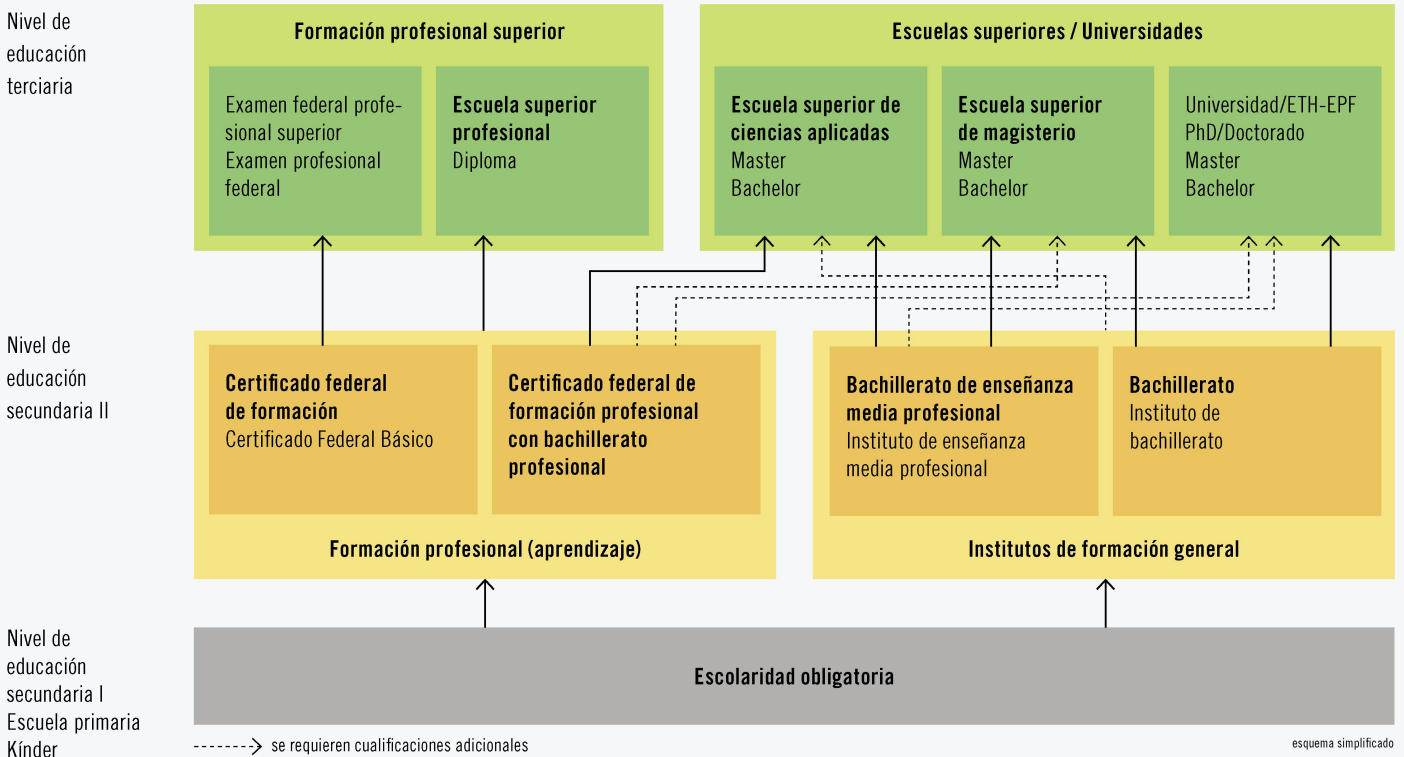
Nivel de educación terciaria

Formación profesional superior

Examen federal profesional superior
Examen profesional federal

Escuela superior profesional
Diploma

Escuelas superiores / Universidades

Escuela superior de ciencias aplicadas
Master
Bachelor

Escuela superior de magisterio
Master
Bachelor

Universidad/ETH-EPF
PhD/Doctorado
Master
Bachelor

Nivel de educación secundaria II

Certificado federal de formación
Certificado Federal Básico

Certificado federal de formación profesional con bachillerato profesional

Formación profesional (aprendizaje)

Bachillerato de enseñanza media profesional
Instituto de enseñanza media profesional

Bachillerato
Instituto de bachillerato

Institutos de formación general

Nivel de educación secundaria I
Escuela primaria
Kínder

Escolaridad obligatoria

se requieren cualificaciones adicionales

esquema simplificado